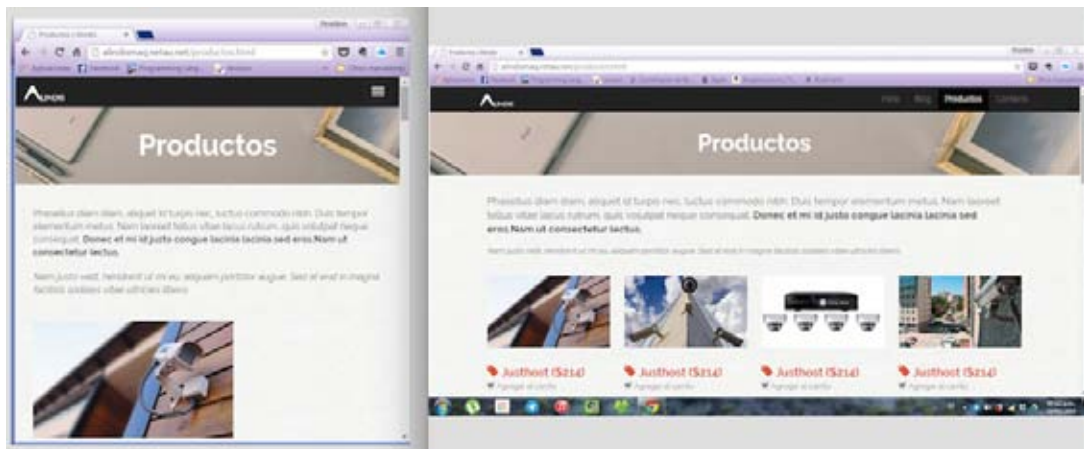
Productos | Alondo

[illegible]

Productos

Phasellus diam diam, aliquet id turpis nec, luctus commodo nibh. Duis tempor elementum metus. Nam laoreet tellus vitae lacus rutrum, quis volutpat neque consequat. Donec et mi id justo congue lacinia lacinia sed eros.Nam ut consectetur lectus.

Nam justo velit, hendrerit id mi eu, aliquam porttitor augue. Sed id erat in magna facilisis sodales vitae ultricies libero.

Productos | Alondo

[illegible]

Inicio Blog Productos Contacto

Productos

Phasellus diam diam, aliquet id turpis nec, luctus commodo nibh. Duis tempor elementum metus. Nam laoreet tellus vitae lacus rutrum, quis volutpat neque consequat. Donec et mi id justo congue lacinia lacinia sed eros.Nam ut consectetur lectus.

Nam justo velit, hendrerit id mi eu, aliquam porttitor augue. Sed id erat in magna facilisis sodales vitae ultricies libero.

Justhost ($214)
Agregar al carrito

Justhost ($214)
Agregar al carrito

Justhost ($214)
Agregar al carrito

Justhost ($214)
Agregar al carrito